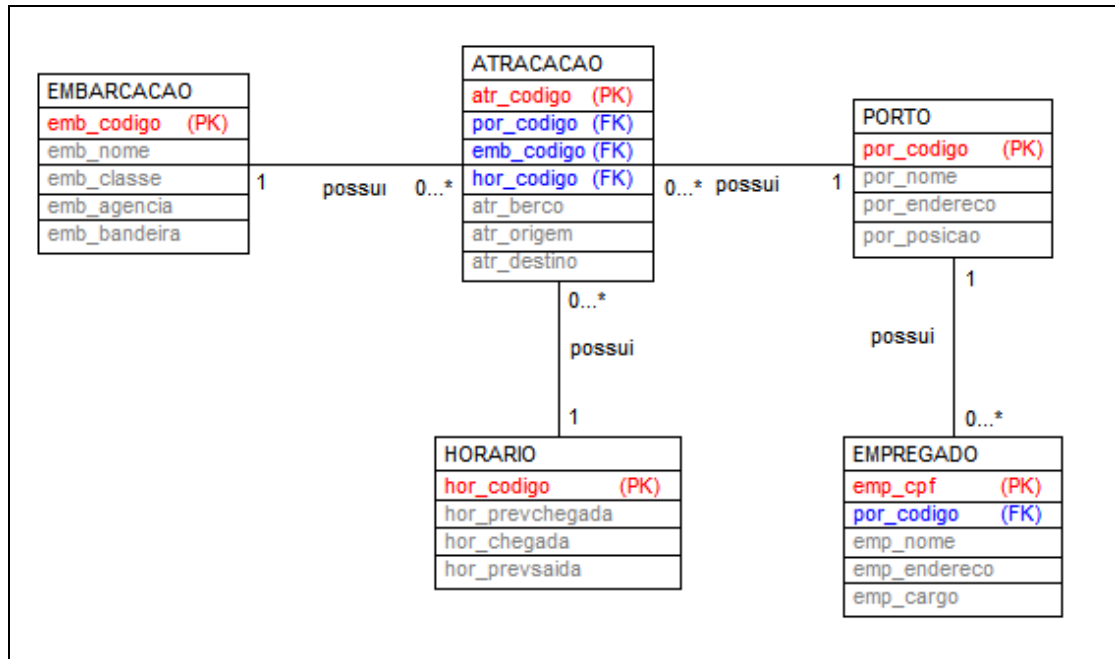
EMBARCACAO
emb_codigo (PK)
emb_nome
emb_classe
emb_agencia
emb_bandeira

1 possui 0...*

ATRACACAO
atr_codigo (PK)
por_codigo (FK)
emb_codigo (FK)
hor_codigo (FK)
atr_berco
atr_origem
atr_destino

0...* possui 1

PORTO
por_codigo (PK)
por_nome
por_endereco
por_posicao

0...*
possui
1

HORARIO
hor_codigo (PK)
hor_prevchegada
hor_chegada
hor_prevsaida

1
possui
0...*

EMPREGADO
emp_cpf (PK)
por_codigo (FK)
emp_nome
emp_endereco
emp_cargo